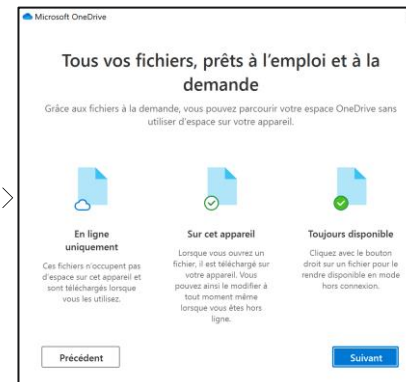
Microsoft OneDrive

Tous vos fichiers, prêts à l'emploi et à la demande

Grâce aux fichiers à la demande, vous pouvez parcourir votre espace OneDrive sans utiliser d'espace sur votre appareil.

En ligne uniquement

Ces fichiers n'occupent pas d'espace sur cet appareil et sont téléchargés lorsque vous les utilisez.

Sur cet appareil

Lorsque vous ouvrez un fichier, il est téléchargé sur votre appareil. Vous pouvez ainsi le modifier à tout moment même lorsque vous êtes hors ligne.

Toujours disponible

Cliquez avec le bouton droit sur un fichier pour le rendre disponible en mode hors connexion.

Précédent

Suivant